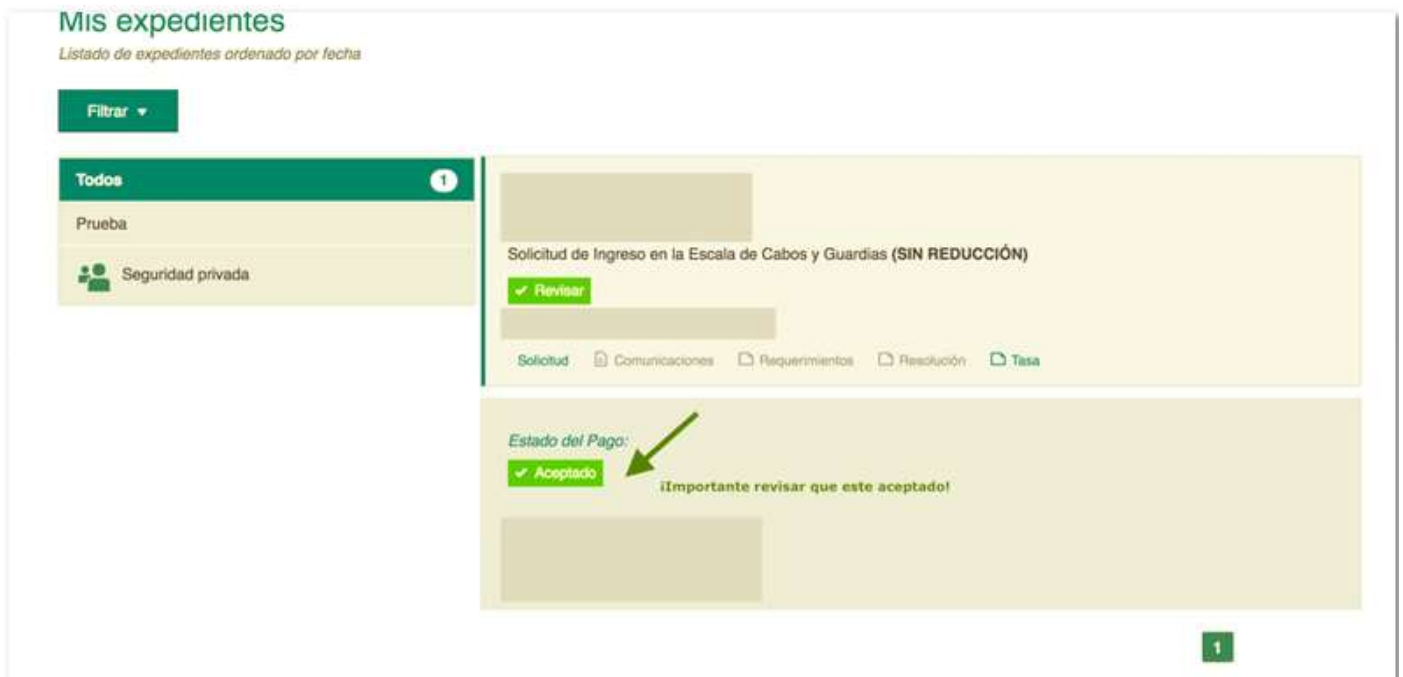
Mis expedientes

Listado de expedientes ordenado por fecha

Filtrar ▾

Todos 1

Prueba

Seguridad privada

Solicitud de Ingreso en la Escala de Cabos y Guardias (SIN REDUCCIÓN)

✔ Revisar

Solicitud Comunicaciones Requerimientos Resolución Tasa

Estado del Pago:

✔ Aceptado

¡Importante revisar que este aceptado!

1